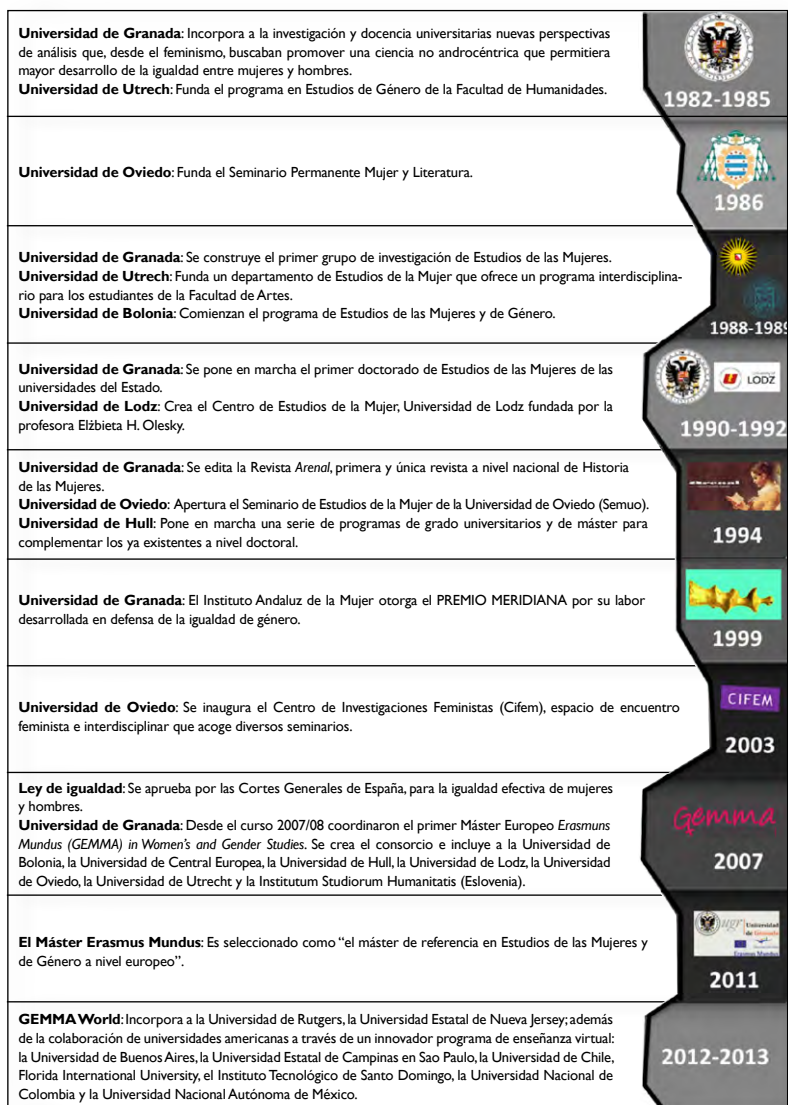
**Universidad de Granada**: Incorpora a la investigación y docencia universitarias nuevas perspectivas de análisis que, desde el feminismo, buscaban promover una ciencia no androcéntrica que permitiera mayor desarrollo de la igualdad entre mujeres y hombres.
**Universidad de Utrech**: Funda el programa en Estudios de Género de la Facultad de Humanidades.

1982-1985

**Universidad de Oviedo**: Funda el Seminario Permanente Mujer y Literatura.

1986

**Universidad de Granada**: Se construye el primer grupo de investigación de Estudios de las Mujeres.
**Universidad de Utrech**: Funda un departamento de Estudios de la Mujer que ofrece un programa interdisciplinario para los estudiantes de la Facultad de Artes.
**Universidad de Bolonia**: Comienzan el programa de Estudios de las Mujeres y de Género.

1988-198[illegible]

**Universidad de Granada**: Se pone en marcha el primer doctorado de Estudios de las Mujeres de las universidades del Estado.
**Universidad de Lodz**: Crea el Centro de Estudios de la Mujer, Universidad de Lodz fundada por la profesora Elżbieta H. Olesky.

LODZ

1990-1992

**Universidad de Granada**: Se edita la Revista *Arenal*, primera y única revista a nivel nacional de Historia de las Mujeres.
**Universidad de Oviedo**: Apertura el Seminario de Estudios de la Mujer de la Universidad de Oviedo (Semuo).
**Universidad de Hull**: Pone en marcha una serie de programas de grado universitarios y de máster para complementar los ya existentes a nivel doctoral.

1994

**Universidad de Granada**: El Instituto Andaluz de la Mujer otorga el PREMIO MERIDIANA por su labor desarrollada en defensa de la igualdad de género.

1999

**Universidad de Oviedo**: Se inaugura el Centro de Investigaciones Feministas (Cifem), espacio de encuentro feminista e interdisciplinar que acoge diversos seminarios.

CIFEM

2003

**Ley de igualdad**: Se aprueba por las Cortes Generales de España, para la igualdad efectiva de mujeres y hombres.
**Universidad de Granada**: Desde el curso 2007/08 coordinaron el primer Máster Europeo *Erasmuns Mundus (GEMMA) in Women's and Gender Studies*. Se crea el consorcio e incluye a la Universidad de Bolonia, la Universidad de Central Europea, la Universidad de Hull, la Universidad de Lodz, la Universidad de Oviedo, la Universidad de Utrecht y la Institutum Studiorum Humanitatis (Eslovenia).

Gemma

2007

**El Máster Erasmus Mundus**: Es seleccionado como "el máster de referencia en Estudios de las Mujeres y de Género a nivel europeo".

2011

**GEMMA World**: Incorpora a la Universidad de Rutgers, la Universidad Estatal de Nueva Jersey; además de la colaboración de universidades americanas a través de un innovador programa de enseñanza virtual: la Universidad de Buenos Aires, la Universidad Estatal de Campinas en Sao Paulo, la Universidad de Chile, Florida International University, el Instituto Tecnológico de Santo Domingo, la Universidad Nacional de Colombia y la Universidad Nacional Autónoma de México.

2012-2013